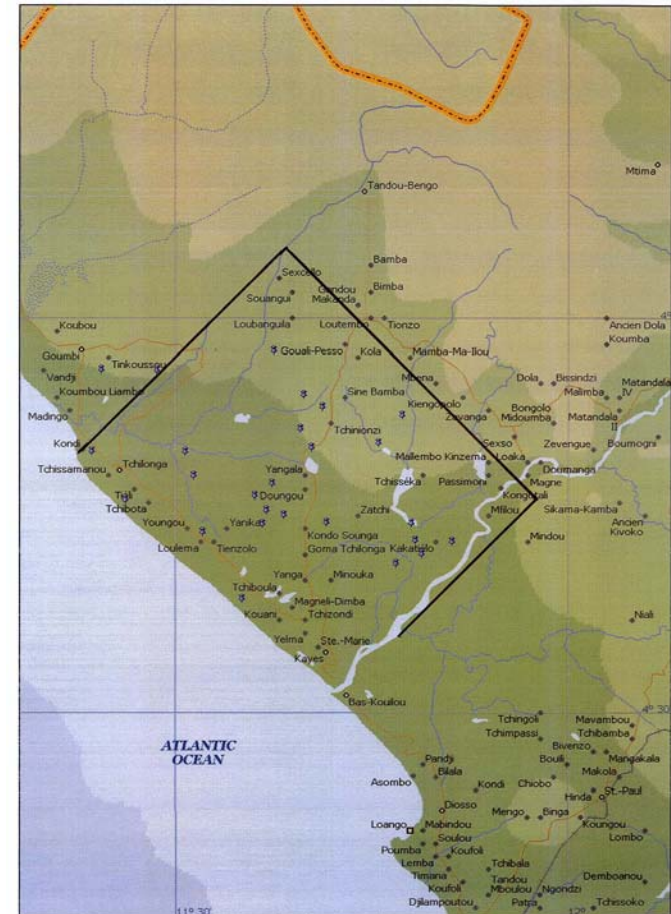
Mtima

Tandou-Bengo

Bamba

Sexcello

Gandou

Bimba

Souangui

Makanda

Koubou

Loubanguila

Loutembo

Tionzo

Ancien Dola

4°

Koumba

Goumbi

Tinkoussou

Gouali-Pesso

Kola

Mamba-Ma-Ilou

Vandji

Koumbou Liambo

Mbena

Dola

Bissindzi

Matandala IV

Sine Bamba

Malimba

Madingo

Kiengopolo

Bongolo

Zavanga

Midoumba

Matandala II

Tchinionzi

Kondi

Sexso

Zevengue

Boumogni

Tchissamanou

Tchilonga

Loaka

Mallembo Kinzema

Doumanga

Yangala

Magne

Tchisséka

Passimoni

Kongotali

Tiili

Doungou

Mfilou

Sikama-Kamba

Tchibota

Zatchi

Ancien Kivoko

Youngou

Yanika

Kondo Sounga

Mindou

Loulema

Tienzolo

Goma Tchilonga

Kakamoeka

Yanga

Minouka

Tchiboula

Magneli-Dimba

Kouani

Tchizondi

Niali

Yelma

Ste.-Marie

Kayes

Bas-Kouilou

4° 30'

Tchingoli

Mavambou

Tchimpassi

Tchibamba

Bivenzo

ATLANTIC OCEAN

Bouili

Mangakala

Pandji

Makola

Bilala

Asombo

Kondi

Chiobo

Hinda

St.-Paul

Diosso

Mengo

Binga

Loango

Mabindou

Koungou

Soulou

Lombo

Poumba

Koufoli

Lemba

Tchibala

Timaria

Tandou

Demboanou

Koufoli

Mboulou

Ngondzi

Djilampoutou

Patra

Tchissoko

11° 30'

12°